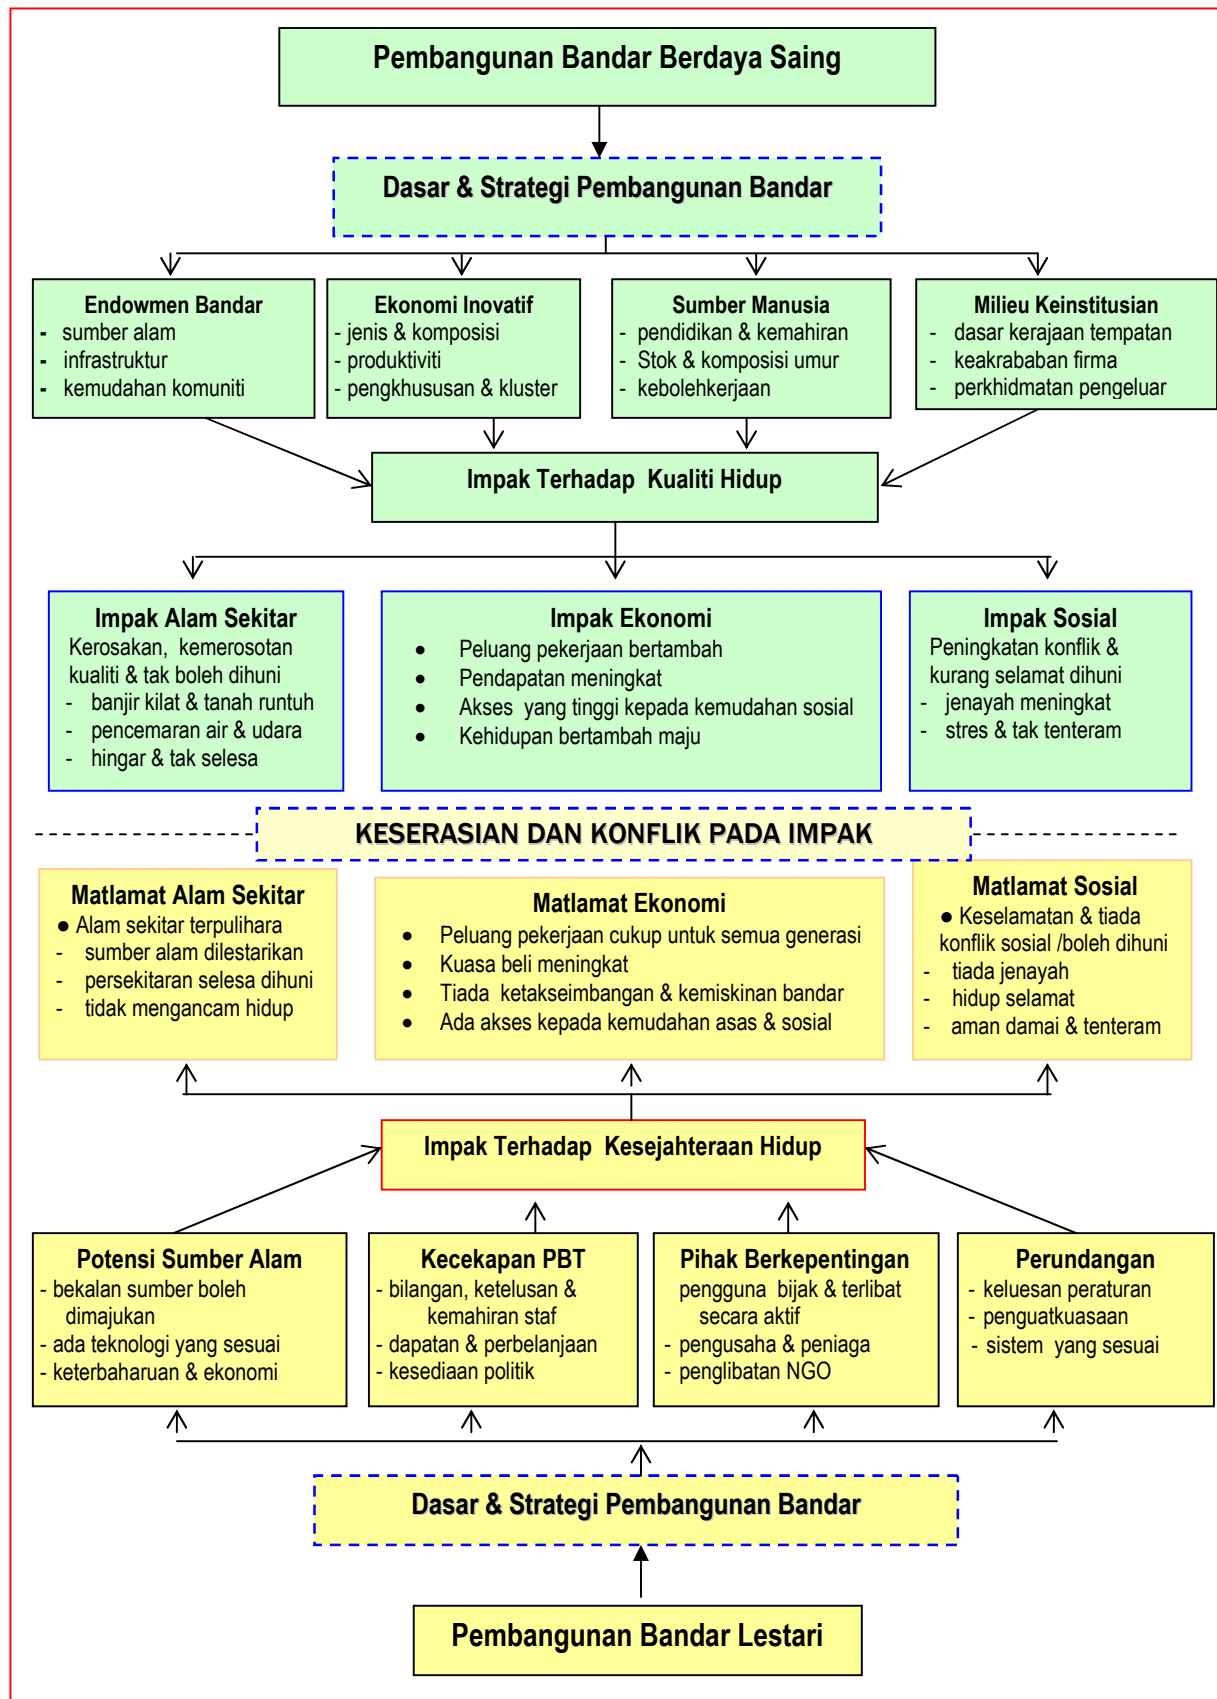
Pembangunan Bandar Berdaya Saing

Dasar & Strategi Pembangunan Bandar

Endowmen Bandar
- sumber alam
- infrastruktur
- kemudahan komuniti

Ekonomi Inovatif
- jenis & komposisi
- produktiviti
- pengkhususan & kluster

Sumber Manusia
- pendidikan & kemahiran
- Stok & komposisi umur
- kebolehkerjaan

Milieu Keinstitusian
- dasar kerajaan tempatan
- keakrababan firma
- perkhidmatan pengeluar

Impak Terhadap Kualiti Hidup

Impak Alam Sekitar
Kerosakan, kemerosotan kualiti & tak boleh dihuni
- banjir kilat & tanah runtuh
- pencemaran air & udara
- hingar & tak selesa

Impak Ekonomi
- Peluang pekerjaan bertambah
- Pendapatan meningkat
- Akses yang tinggi kepada kemudahan sosial
- Kehidupan bertambah maju

Impak Sosial
Peningkatan konflik & kurang selamat dihuni
- jenayah meningkat
- stres & tak tenteram

KESERASIAN DAN KONFLIK PADA IMPAK

Matlamat Alam Sekitar
● Alam sekitar terpulihara
- sumber alam dilestarikan
- persekitaran selesa dihuni
- tidak mengancam hidup

Matlamat Ekonomi
- Peluang pekerjaan cukup untuk semua generasi
- Kuasa beli meningkat
- Tiada ketakseimbangan & kemiskinan bandar
- Ada akses kepada kemudahan asas & sosial

Matlamat Sosial
● Keselamatan & tiada konflik sosial /boleh dihuni
- tiada jenayah
- hidup selamat
- aman damai & tenteram

Impak Terhadap Kesejahteraan Hidup

Potensi Sumber Alam
- bekalan sumber boleh dimajukan
- ada teknologi yang sesuai
- keterbaharuan & ekonomi

Kecekapan PBT
- bilangan, ketelusan & kemahiran staf
- dapatan & perbelanjaan
- kesediaan politik

Pihak Berkepentingan
pengguna bijak & terlibat secara aktif
- pengusaha & peniaga
- penglibatan NGO

Perundangan
- keluesan peraturan
- penguatkuasaan
- sistem yang sesuai

Dasar & Strategi Pembangunan Bandar

Pembangunan Bandar Lestari